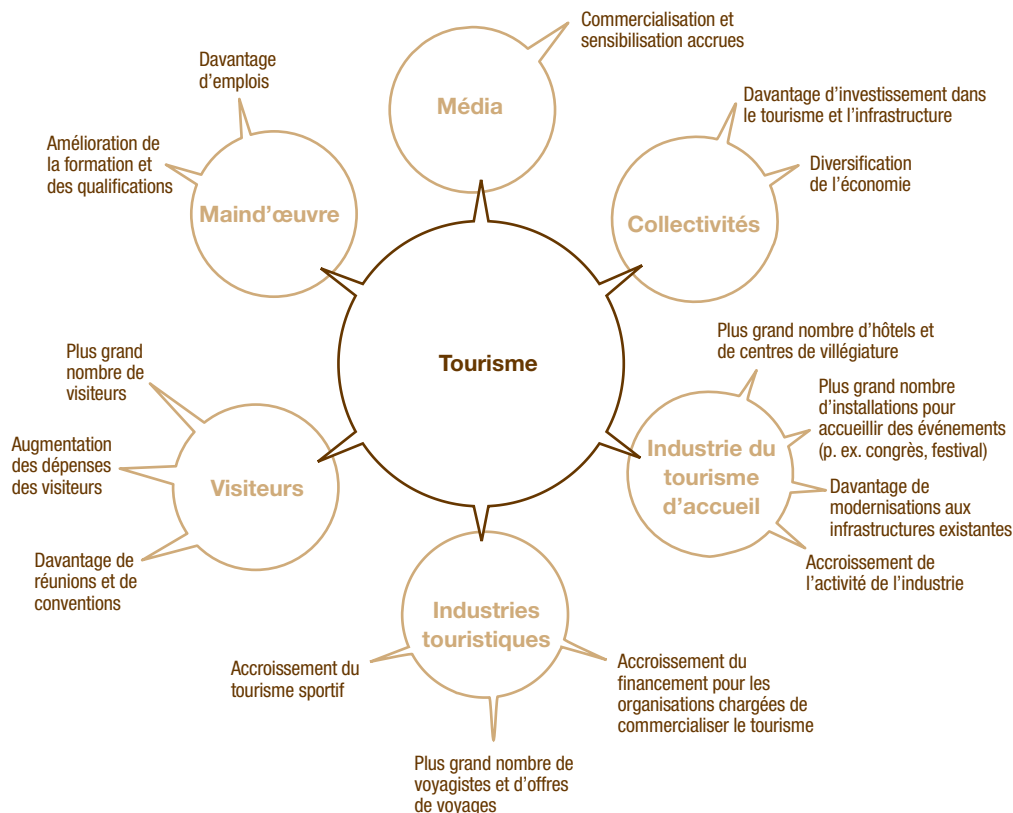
Tourisme

Média

Commercialisation et sensibilisation accrues

Collectivités

Davantage d’investissement dans le tourisme et l’infrastructure

Diversification de l’économie

Industrie du tourisme d’accueil

Plus grand nombre d’hôtels et de centres de villégiature

Plus grand nombre d’installations pour accueillir des événements (p. ex. congrès, festival)

Davantage de modernisations aux infrastructures existantes

Accroissement de l’activité de l’industrie

Industries touristiques

Accroissement du financement pour les organisations chargées de commercialiser le tourisme

Plus grand nombre de voyagistes et d’offres de voyages

Accroissement du tourisme sportif

Visiteurs

Plus grand nombre de visiteurs

Augmentation des dépenses des visiteurs

Davantage de réunions et de conventions

Maind’œuvre

Davantage d’emplois

Amélioration de la formation et des qualifications